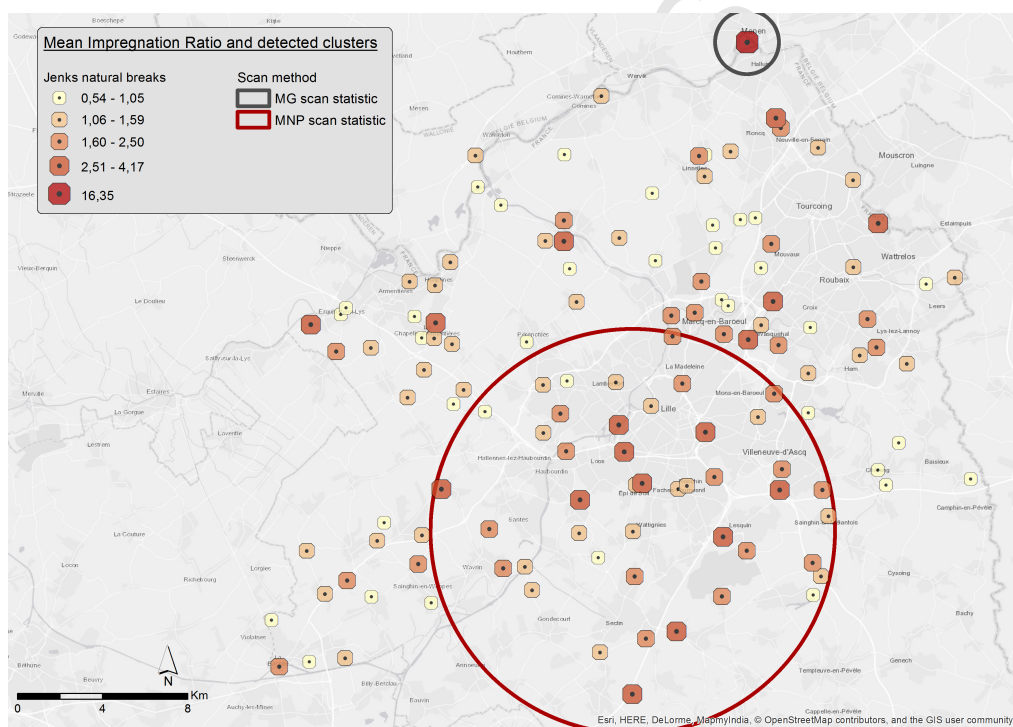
Mean Impregnation Ratio and detected clusters

Jenks natural breaks
0,54 - 1,05
1,06 - 1,59
1,60 - 2,50
2,51 - 4,17
16,35

Scan method
MG scan statistic
MNP scan statistic

Boeschepe
Godewaersvelde
Hondschoote
Menen
Halluin
Wervik
Comines-Warneton
Comines
Wattignies
Roncq
Nouvelle-en-Ferrain
Mouscron
Linselles
Tourcoing
Luingne
Estaimpuis
Steenwerck
Nieppe
Armentières
Wattrelos
Roubaix
Mouvaux
Vieux-Berquin
Le Doulieu
Erquinghem-Lys
Chapelle-d'Armentières
Pérenchies
Croix
Leers
Marcq-en-Barœul
Wasquehal
Lys-lez-Lannoy
Sailly-sur-la-Lys
Hem
Estaires
La Madeleine
Lambersart
Merville
La Gorgue
Laventie
Lille
Mons-en-Barœul
Villeneuve-d'Ascq
Hallennes-lez-Haubourdin
Haubourdin
Loos
Baisieux
Faches-Thumesnil
Ronchin
Lezennes
Camphin-en-Pévèle
Sainghin-en-Mélantois
La Couture
Santes
Wattignies
Lesquin
Lorgies
Wavrin
Richebourg
Sainghin-en-Weppes
Cysoing
Bachy
Gondecourt
Seclin
Violaines
Genech
Templeuve-en-Pévèle
Annœullin
Billy-Berclau
Bauvin
Cappelle-en-Pévèle
Auchy-les-Mines
N
Km
0
4
8
Esri, HERE, DeLorme, MapmyIndia, © OpenStreetMap contributors, and the GIS user community